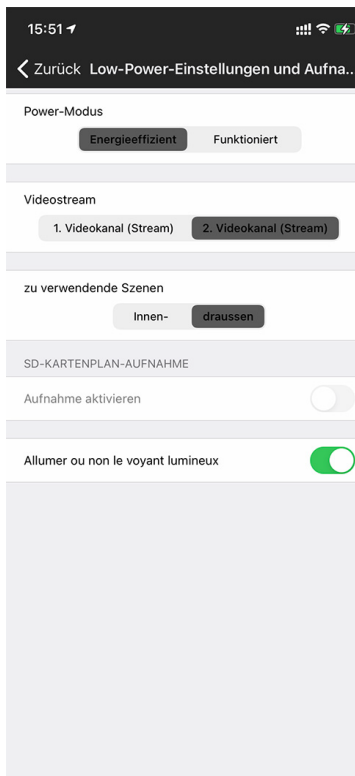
15:51

Zurück Low-Power-Einstellungen und Aufna..

Power-Modus

Energieeffizient Funktioniert

Videostream

1. Videokanal (Stream) 2. Videokanal (Stream)

zu verwendende Szenen

Innen- draussen

SD-KARTENPLAN-AUFNAHME

Aufnahme aktivieren

Allumer ou non le voyant lumineux